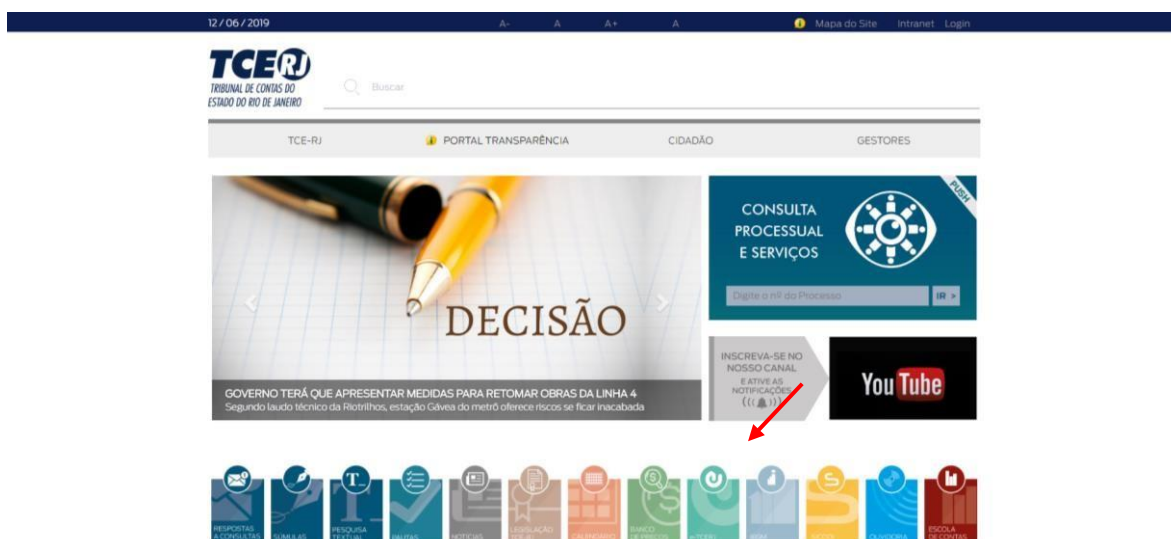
12/06/2019 A- A A+ A Mapa do Site Intranet Login

TCE RJ
TRIBUNAL DE CONTAS DO ESTADO DO RIO DE JANEIRO

Buscar

TCE-RJ PORTAL TRANSPARÊNCIA CIDADÃO GESTORES

DECISÃO

GOVERNO TERÁ QUE APRESENTAR MEDIDAS PARA RETOMAR OBRAS DA LINHA 4
Segundo laudo técnico da Riotrilhos, estação Gávea do metrô oferece riscos se ficar inacabada

PUSH

CONSULTA PROCESSUAL E SERVIÇOS

Digite o nº do Processo IR »

INSCREVA-SE NO NOSSO CANAL
E ATIVE AS NOTIFICAÇÕES

YouTube

RESPOSTAS A CONSULTAS SÚMULAS PESQUISA TEXTUAL PAUTAS NOTÍCIAS LEGISLAÇÃO TCE-RJ CALENDÁRIO BANCO DE PREÇOS e-TCERJ SIGFIS SICCO OUVIDORIA ESCOLA DE CONTAS